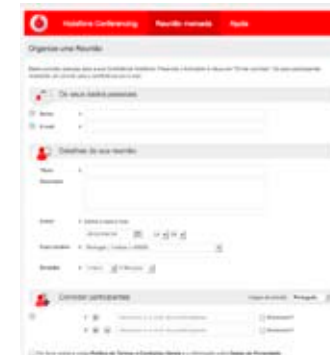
Vodafone Conferencing | Reunião marcada | Ajuda

Organize uma Reunião

Os seus dados pessoais

Nome
E-mail

Detalhes da sua reunião

Título
Descrição

Início
Fuso horário
Duração

Convidar participantes

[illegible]